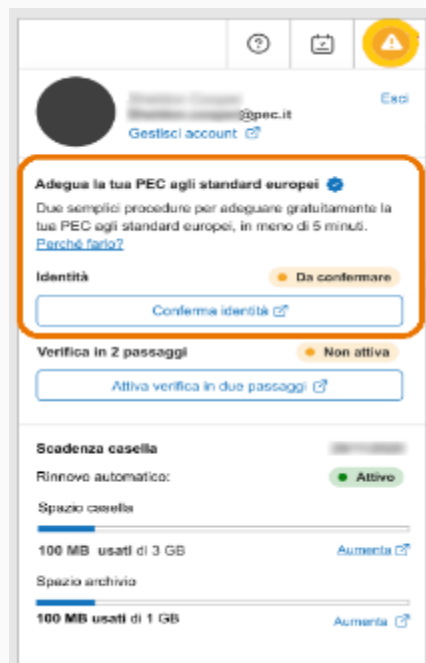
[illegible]
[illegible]@pec.it
Esci
Gestisci account

Adegua la tua PEC agli standard europei
Due semplici procedure per adeguare gratuitamente la tua PEC agli standard europei, in meno di 5 minuti. Perché farlo?

Identità
Da confermare
Conferma identità

Verifica in 2 passaggi
Non attiva
Attiva verifica in due passaggi

Scadenza casella
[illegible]
Rinnovo automatico:
Attivo
Spazio casella
100 MB usati di 3 GB
Aumenta
Spazio archivio
100 MB usati di 1 GB
Aumenta